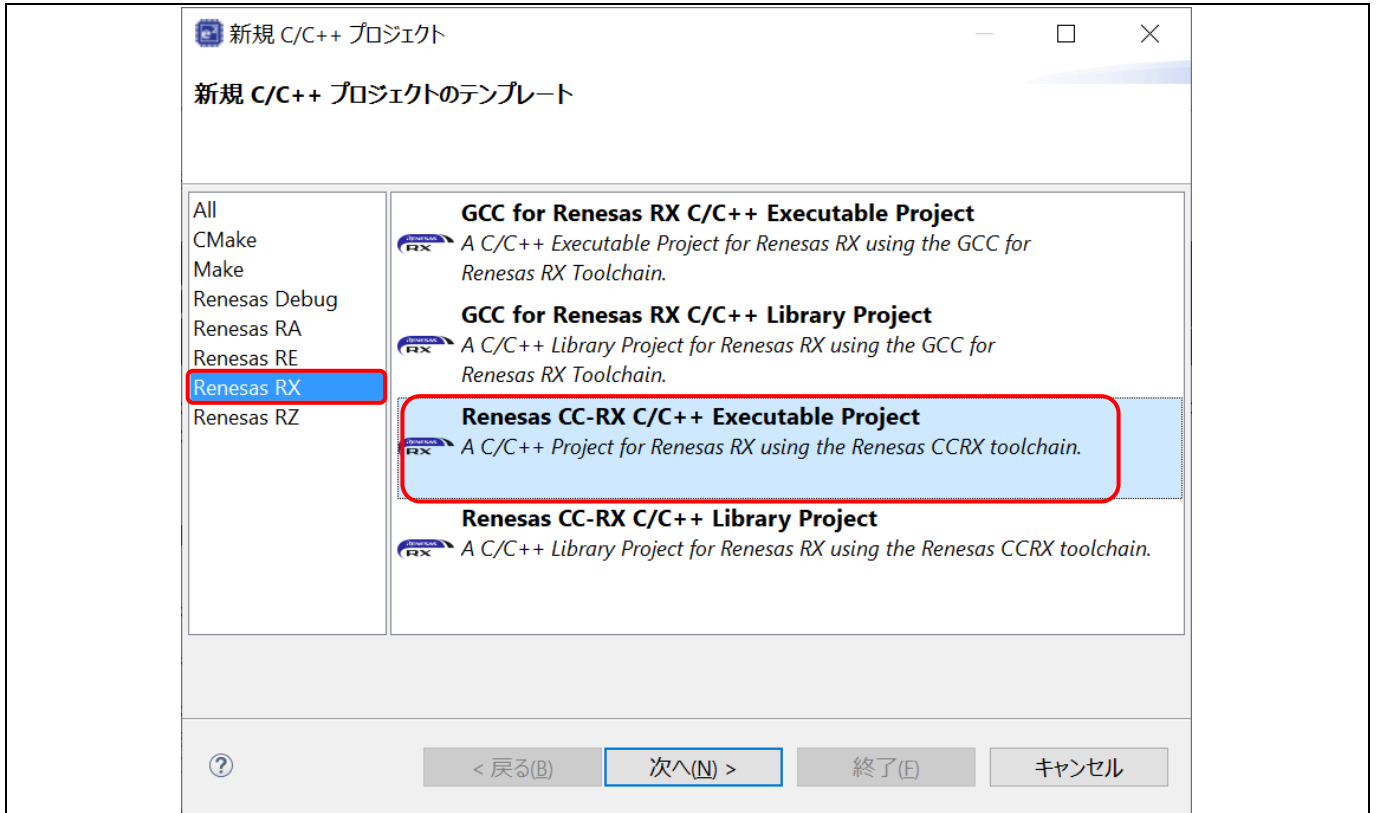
新規 C/C++ プロジェクト

新規 C/C++ プロジェクトのテンプレート

All
CMake
Make
Renesas Debug
Renesas RA
Renesas RE
Renesas RX
Renesas RZ

GCC for Renesas RX C/C++ Executable Project
RX A C/C++ Executable Project for Renesas RX using the GCC for Renesas RX Toolchain.

GCC for Renesas RX C/C++ Library Project
RX A C/C++ Library Project for Renesas RX using the GCC for Renesas RX Toolchain.

Renesas CC-RX C/C++ Executable Project
RX A C/C++ Project for Renesas RX using the Renesas CCRX toolchain.

Renesas CC-RX C/C++ Library Project
RX A C/C++ Library Project for Renesas RX using the Renesas CCRX toolchain.

?

< 戻る(B) 次へ(N) > 終了(F) キャンセル